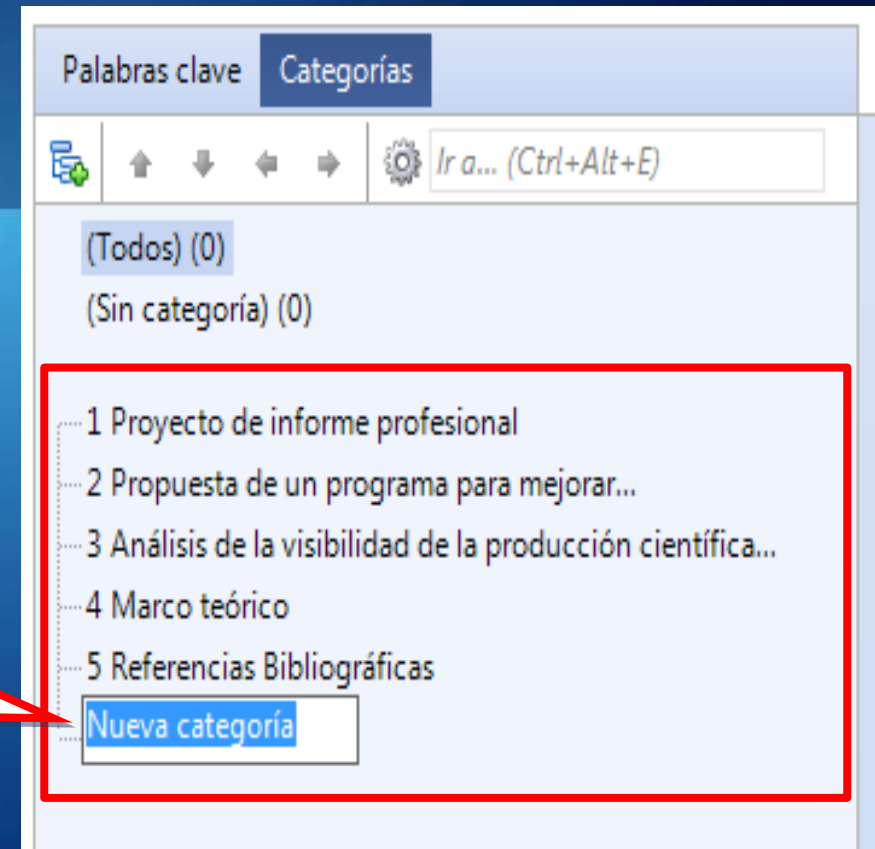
Palabras clave Categorías

Ir a... (Ctrl+Alt+E)

(Todos) (0)
(Sin categoría) (0)

1 Proyecto de informe profesional
2 Propuesta de un programa para mejorar...
3 Análisis de la visibilidad de la producción científica...
4 Marco teórico
5 Referencias Bibliográficas
Nueva categoría